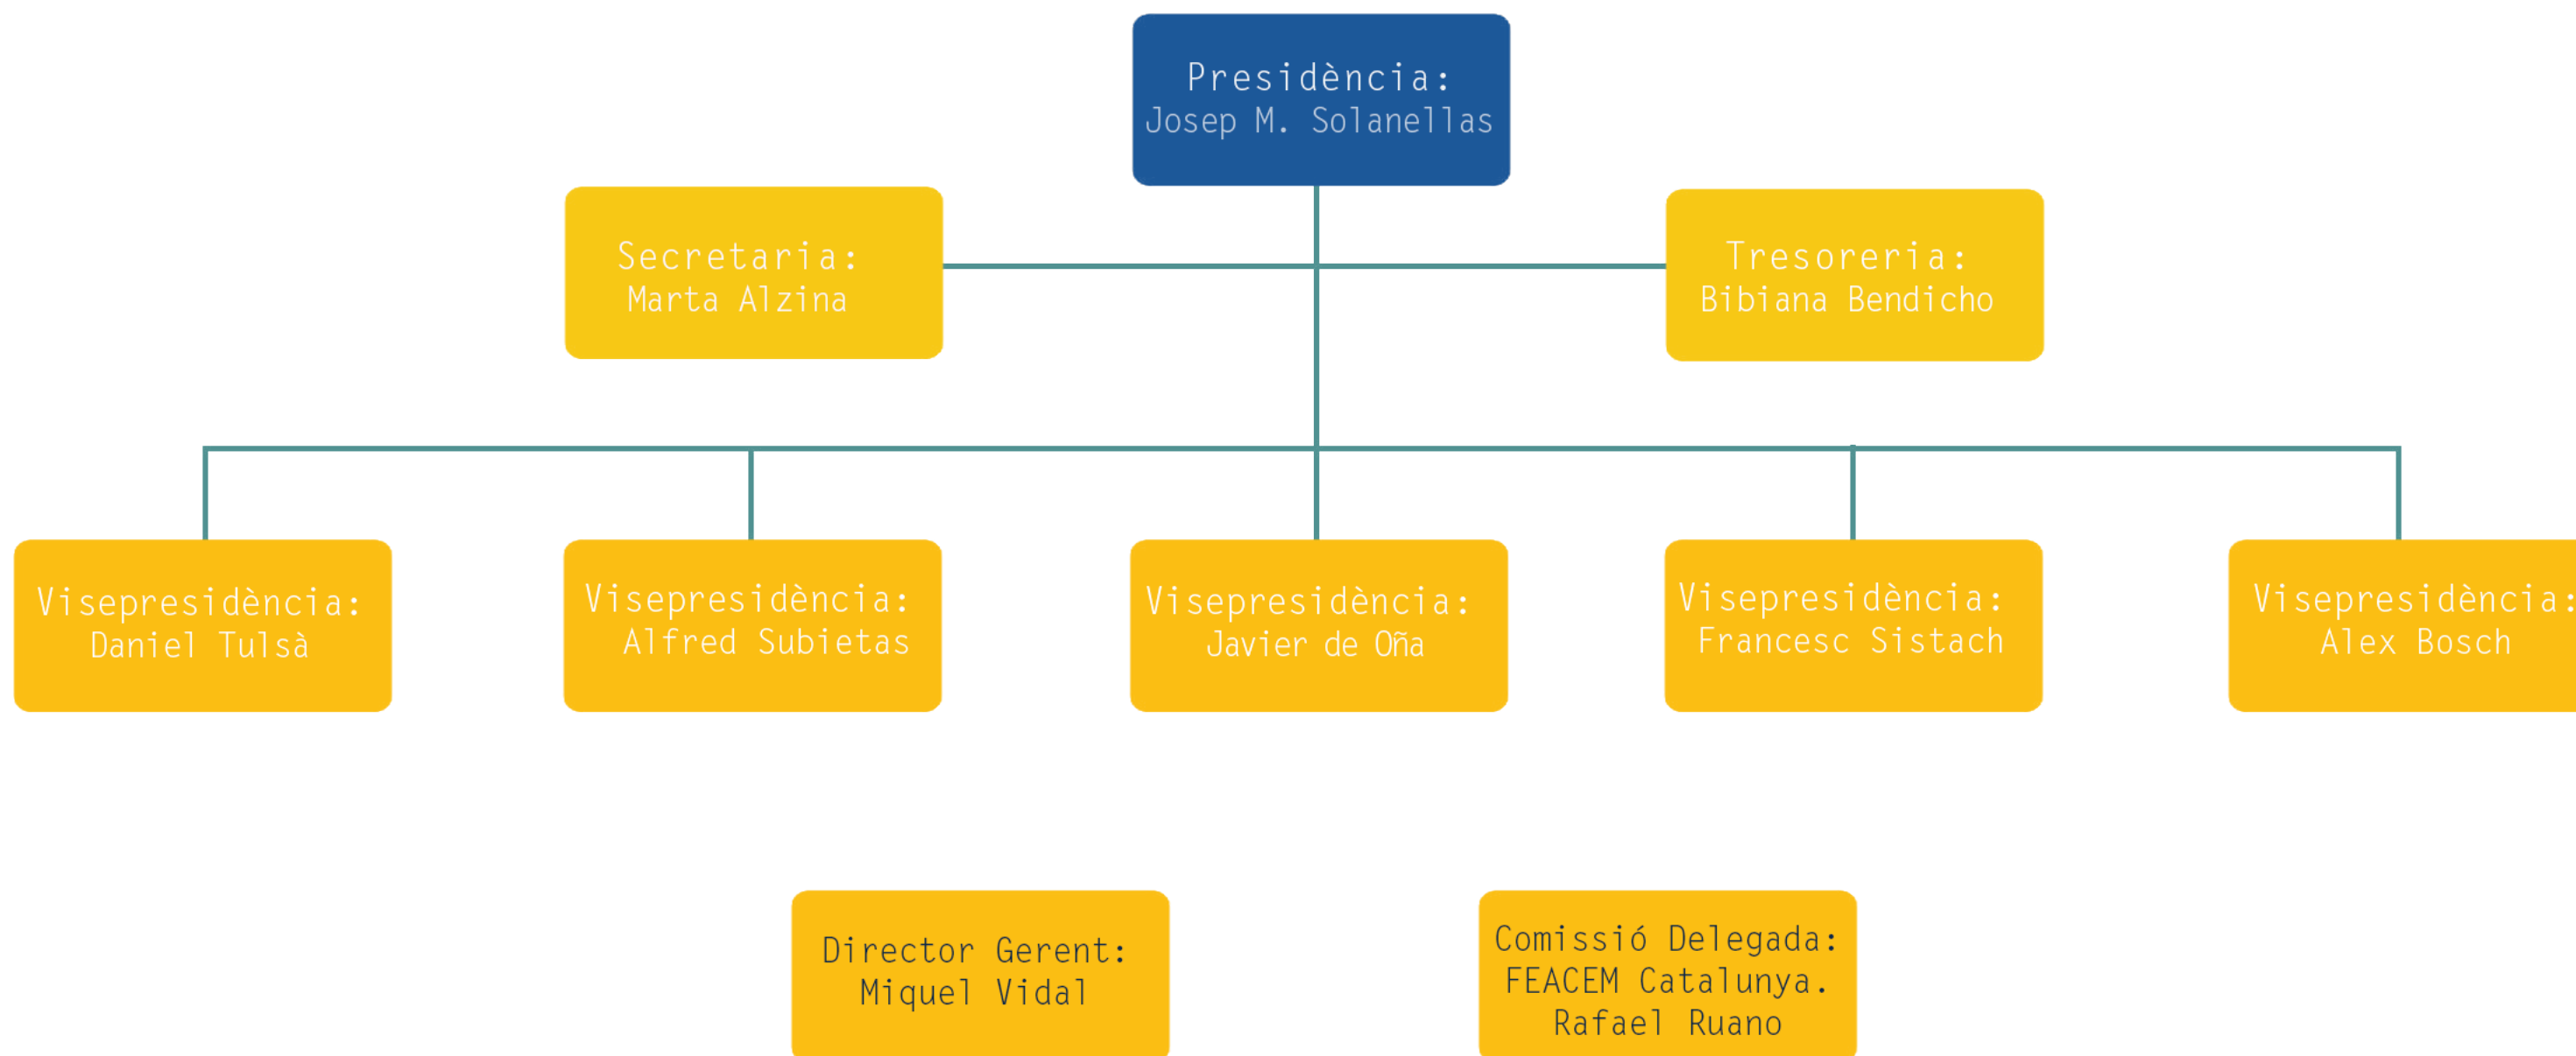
Presidència:
Josep M. Solanellas

Secretaria:
Marta Alzina

Tresoreria:
Bibiana Bendicho

Visepresidència:
Daniel Tulsà

Visepresidència:
Alfred Subietas

Visepresidència:
Javier de Oña

Visepresidència:
Francesc Sistach

Visepresidència:
Alex Bosch

Director Gerent:
Miquel Vidal

Comissió Delegada:
FEACEM Catalunya.
Rafael Ruano